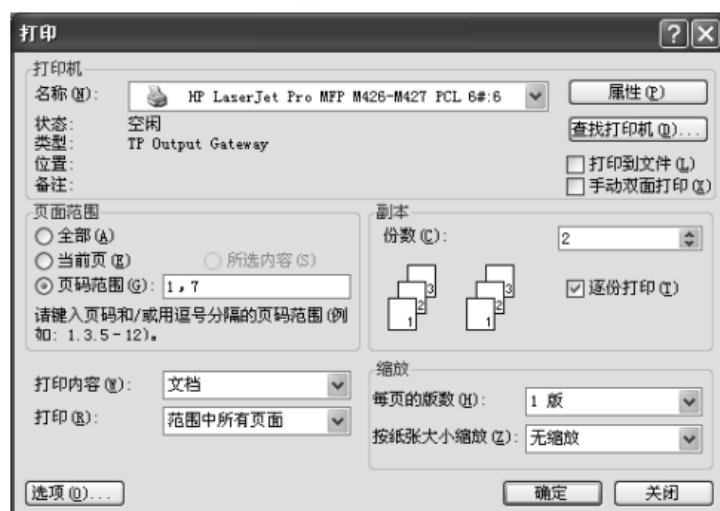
打印

打印机
名称(N): HP LaserJet Pro MFP M426-M427 PCL 6#:6
属性(P)
状态: 空闲
类型: TP Output Gateway
位置:
备注:
查找打印机(D)...
打印到文件(L)
手动双面打印(X)

页面范围
全部(A)
当前页(E)
所选内容(S)
页码范围(G): 1，7
请键入页码和/或用逗号分隔的页码范围(例如: 1.3.5-12)。

副本
份数(C): 2
逐份打印(T)
1 2 3
1 2 3

打印内容(W): 文档
打印(R): 范围中所有页面

缩放
每页的版数(H): 1 版
按纸张大小缩放(Z): 无缩放

选项(O)...
确定
关闭